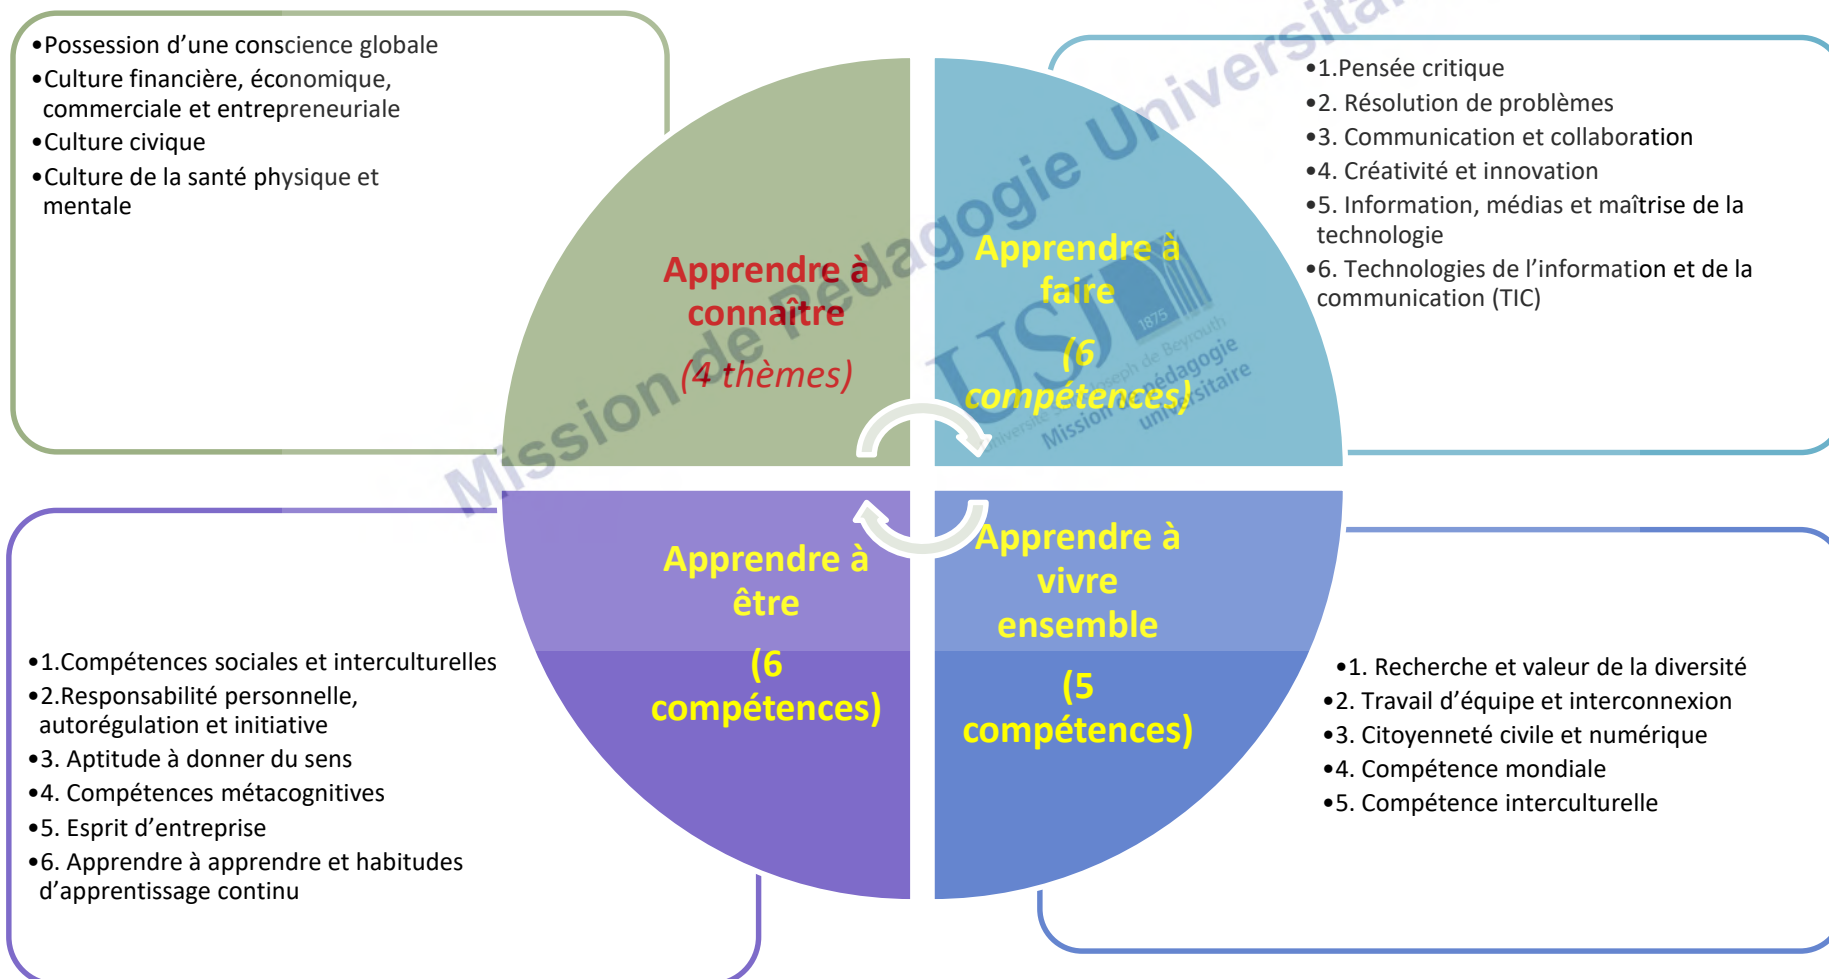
•Possession d’une conscience globale
•Culture financière, économique, commerciale et entrepreneuriale
•Culture civique
•Culture de la santé physique et mentale

Apprendre à connaître
(4 thèmes)

Apprendre à faire
(6 compétences)

•1.Pensée critique
•2. Résolution de problèmes
•3. Communication et collaboration
•4. Créativité et innovation
•5. Information, médias et maîtrise de la technologie
•6. Technologies de l’information et de la communication (TIC)

Apprendre à être
(6 compétences)

Apprendre à vivre ensemble
(5 compétences)

•1.Compétences sociales et interculturelles
•2.Responsabilité personnelle, autorégulation et initiative
•3. Aptitude à donner du sens
•4. Compétences métacognitives
•5. Esprit d’entreprise
•6. Apprendre à apprendre et habitudes d’apprentissage continu

•1. Recherche et valeur de la diversité
•2. Travail d’équipe et interconnexion
•3. Citoyenneté civile et numérique
•4. Compétence mondiale
•5. Compétence interculturelle

Mission de Pédagogie Universitaire
USJ 1875 Université Saint-Joseph de Beyrouth Mission de pédagogie universitaire